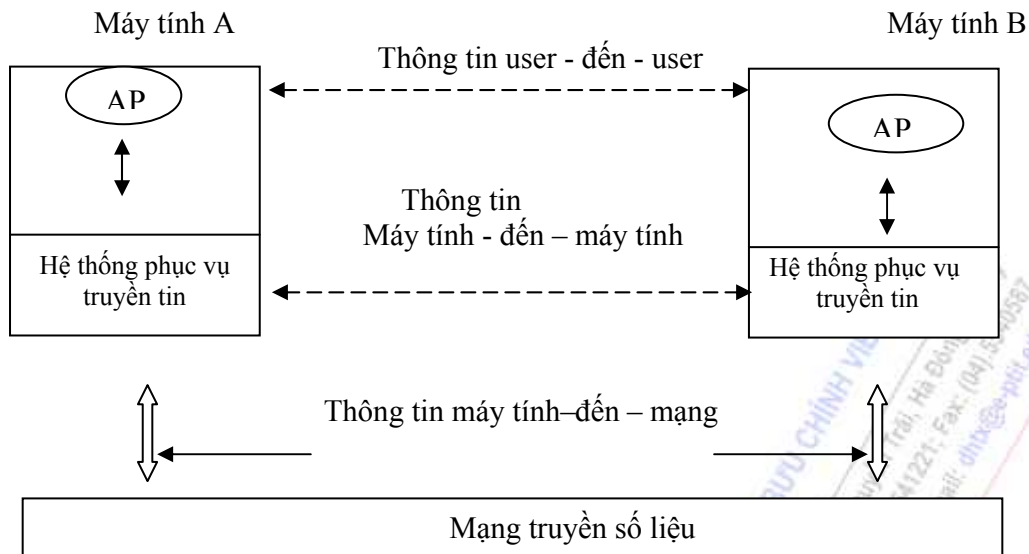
Máy tính A

Máy tính B

Thông tin user - đến - user

AP

AP

Thông tin
Máy tính - đến – máy tính

Hệ thống phục vụ truyền tin

Hệ thống phục vụ truyền tin

Thông tin máy tính–đến – mạng

Mạng truyền số liệu